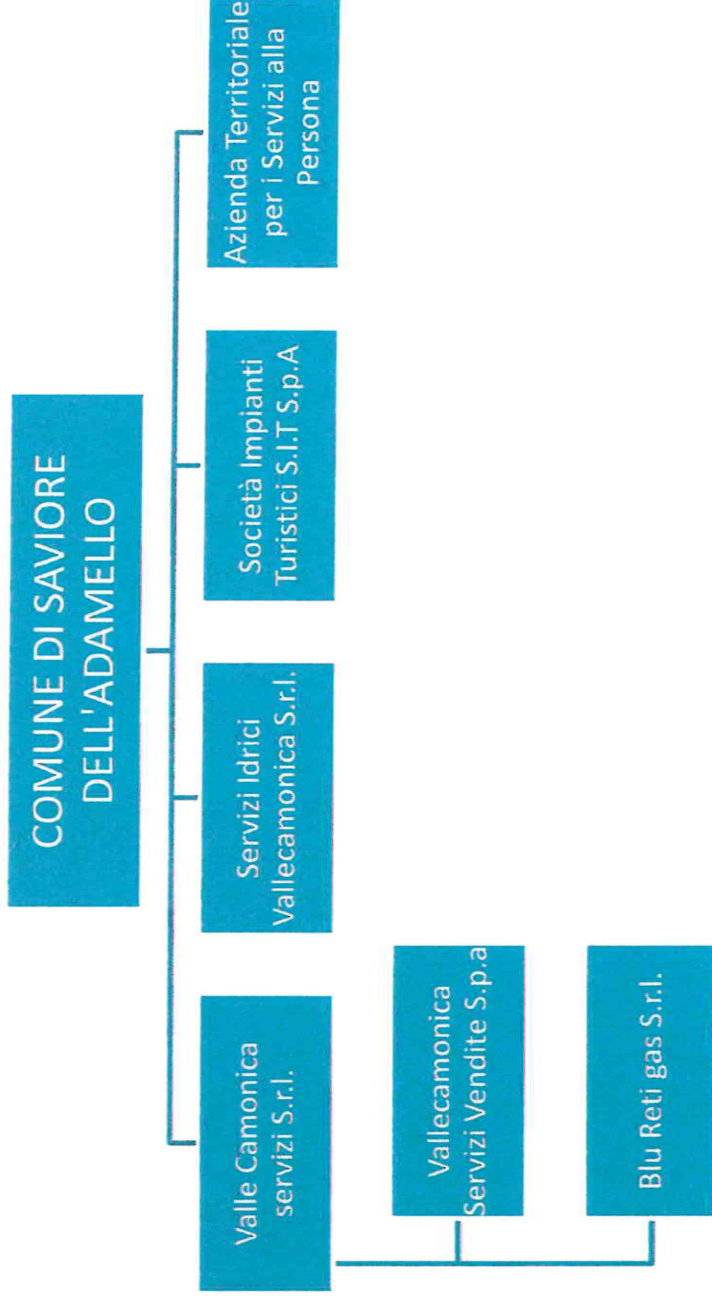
COMUNE DI SAVIORE DELL'ADAMELLO

Valle Camonica servizi S.r.l.

Servizi Idrici Vallecamonica S.r.l.

Società Impianti Turistici S.I.T S.p.A

Azienda Territoriale per i Servizi alla Persona

Vallecamonica Servizi Vendite S.p.a

Blu Reti gas S.r.l.